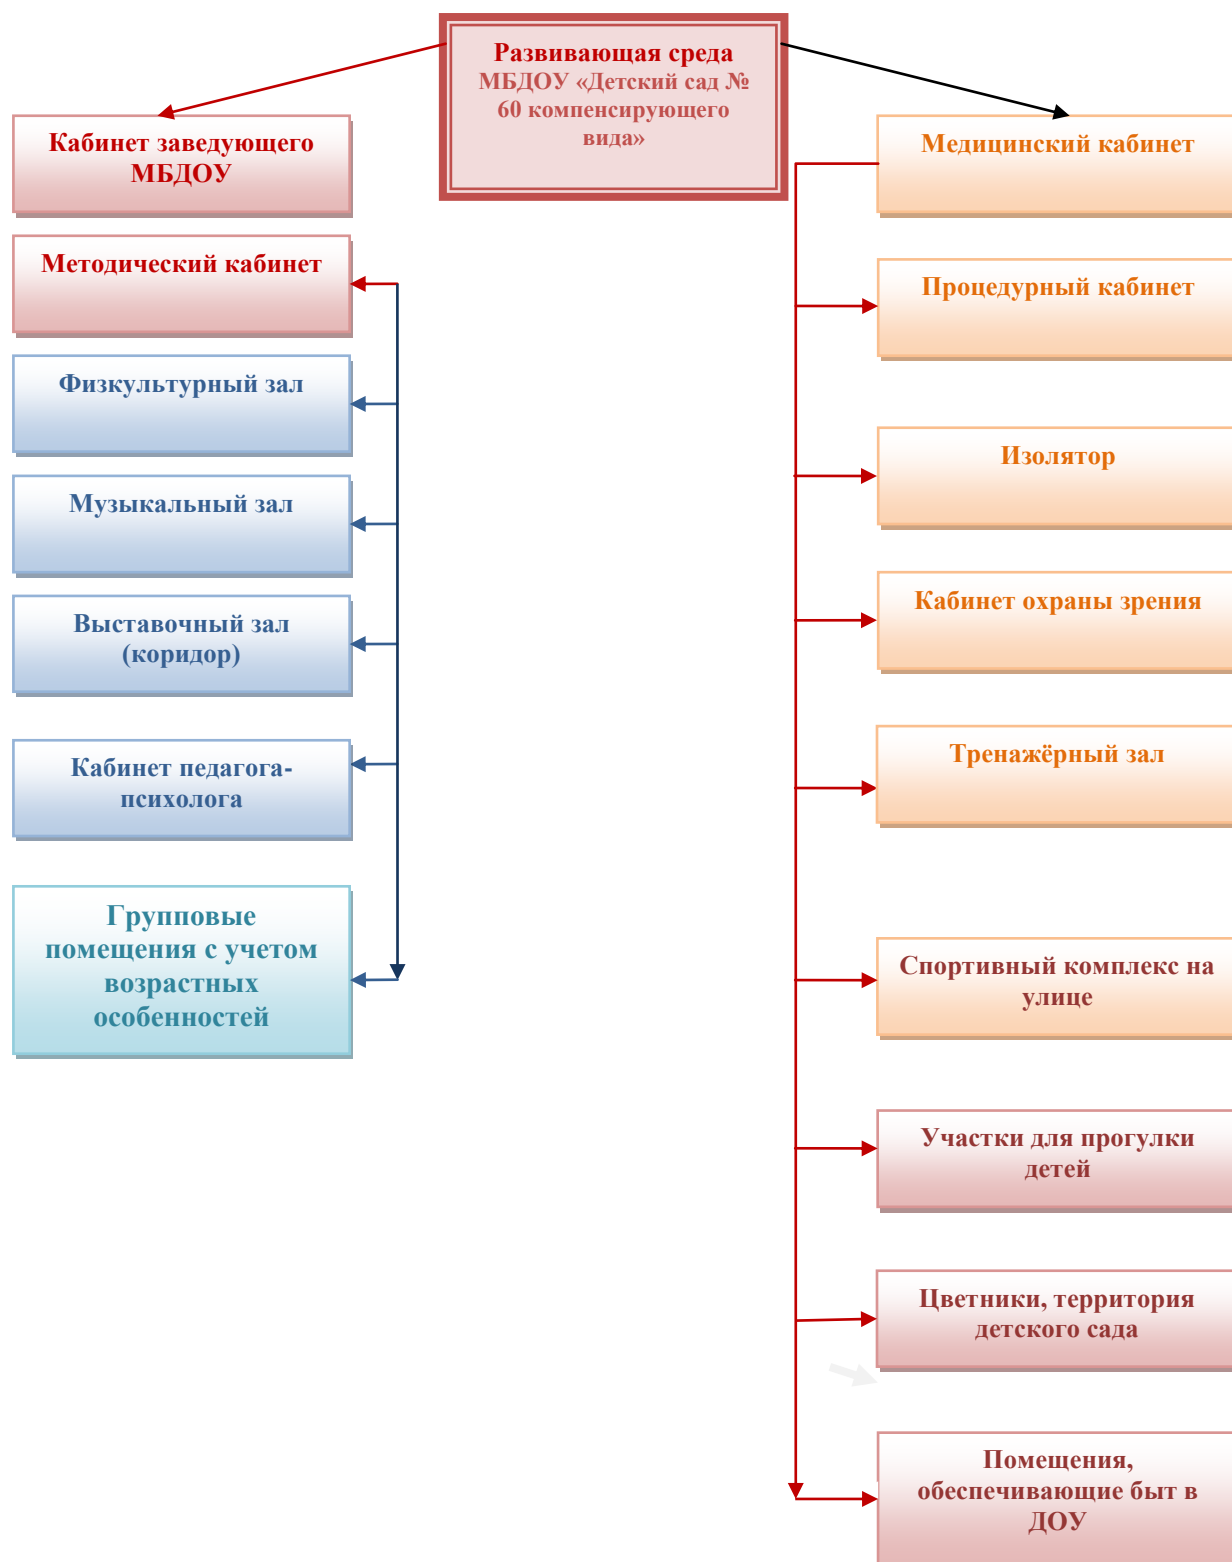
Развивающая среда МБДОУ «Детский сад № 60 компенсирующего вида»

Кабинет заведующего МБДОУ

Методический кабинет

Физкультурный зал

Музыкальный зал

Выставочный зал (коридор)

Кабинет педагога-психолога

Групповые помещения с учетом возрастных особенностей

Медицинский кабинет

Процедурный кабинет

Изолятор

Кабинет охраны зрения

Тренажёрный зал

Спортивный комплекс на улице

Участки для прогулки детей

Цветники, территория детского сада

Помещения, обеспечивающие быт в ДОУ